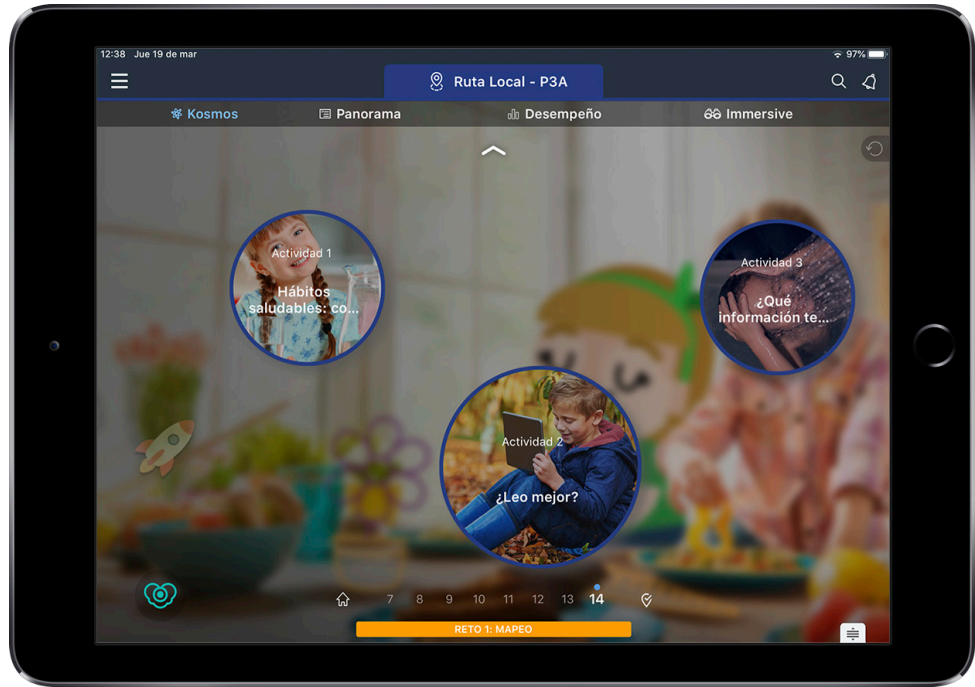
12:38 Jue 19 de mar

97%

Ruta Local - P3A

Kosmos

Panorama

Desempeño

Immersive

Actividad 1

Hábitos saludables: co...

Actividad 3

¿Qué información te...

Actividad 2

¿Leo mejor?

7 8 9 10 11 12 13 14

RETO 1: MAPEO